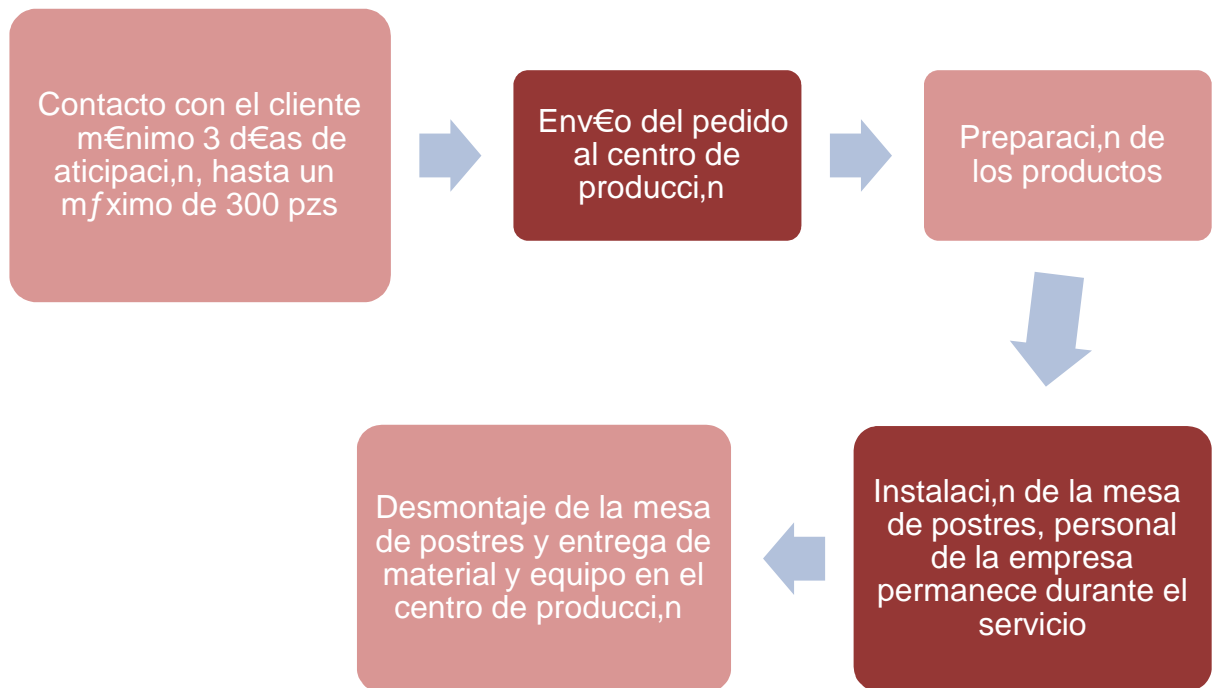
Contacto con el cliente m€nimo 3 d€as de aticipaci,n, hasta un mƒximo de 300 pzs

Env€o del pedido al centro de producci,n

Preparaci,n de los productos

Instalaci,n de la mesa de postres, personal de la empresa permanece durante el servicio

Desmontaje de la mesa de postres y entrega de material y equipo en el centro de producci,n